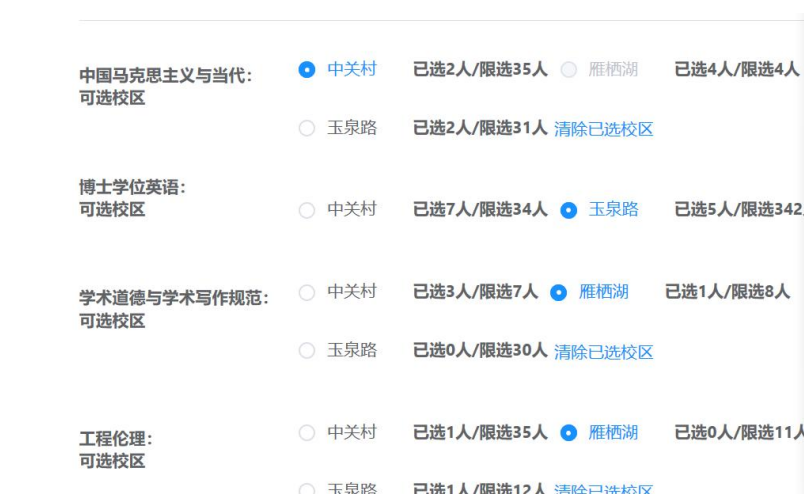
中国马克思主义与当代:
可选校区

中关村 已选2人/限选35人 雁栖湖 已选4人/限选4人

玉泉路 已选2人/限选31人 清除已选校区

博士学位英语:
可选校区

中关村 已选7人/限选34人 玉泉路 已选5人/限选342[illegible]

学术道德与学术写作规范:
可选校区

中关村 已选3人/限选7人 雁栖湖 已选1人/限选8人

玉泉路 已选0人/限选30人 清除已选校区

工程伦理:
可选校区

中关村 已选1人/限选35人 雁栖湖 已选0人/限选11人

玉泉路 已选1人/限选12人 清除已选校区